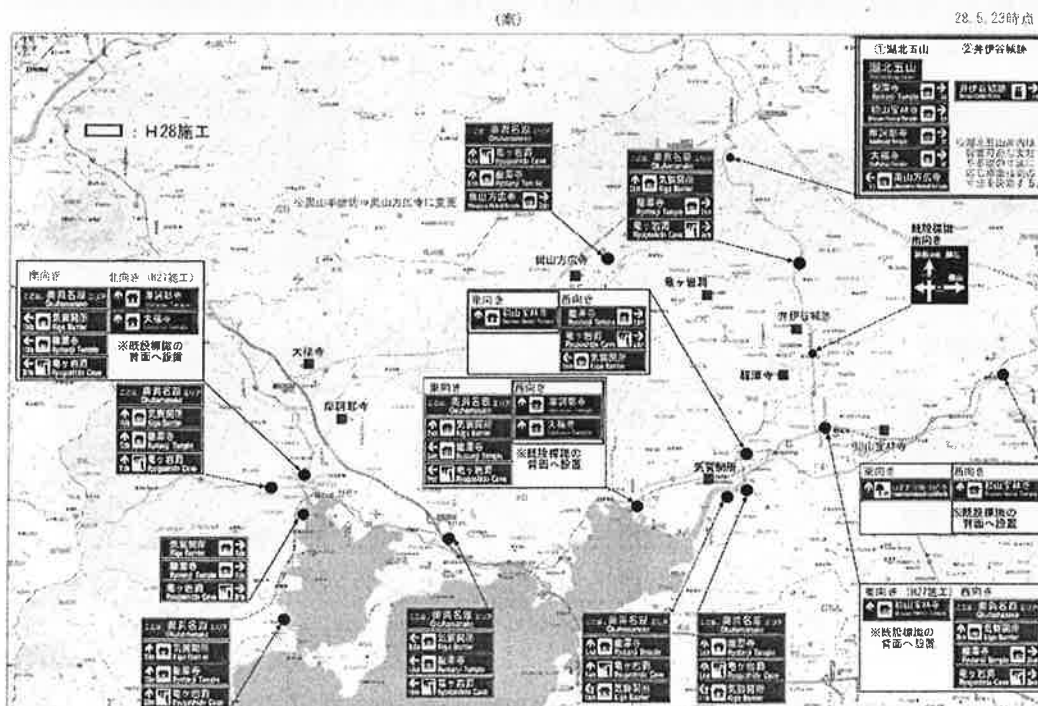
(案)

28.5.23時点

: H28施工

①湖北五山 ②井伊谷城跡

湖北五山

龍潭寺

初山宝林寺

方広寺

大福寺

奥山方広寺

井伊谷城跡

※湖北五山の案内は背面から大型案内板まで設置する

既設標識
南向き

※奥山半僧坊→奥山方広寺に変更

奥山方広寺

竜ヶ岩洞

井伊谷城跡

龍潭寺

南向き 北向き(H27施工)

ここは 奥浜名湖 エリア

気賀関所

龍潭寺

竜ヶ岩洞

摩訶耶寺

大福寺

※既設標識の背面へ設置

大福寺

摩訶耶寺

東向き 西向き

初山宝林寺

龍潭寺

竜ヶ岩洞

気賀関所

東向き 西向き

ここは 奥浜名湖 エリア

気賀関所

龍潭寺

竜ヶ岩洞

摩訶耶寺

大福寺

※既設標識の背面へ設置

ここは 奥浜名湖 エリア

気賀関所

龍潭寺

竜ヶ岩洞

初山宝林寺

気賀関所

東向き 西向き

初山宝林寺

※既設標識の背面へ設置

気賀関所

龍潭寺

竜ヶ岩洞

ここは 奥浜名湖 エリア

気賀関所

龍潭寺

竜ヶ岩洞

ここは 奥浜名湖 エリア

気賀関所

龍潭寺

竜ヶ岩洞

ここは 奥浜名湖 エリア

龍潭寺

竜ヶ岩洞

気賀関所

ここは 奥浜名湖 エリア

龍潭寺

竜ヶ岩洞

気賀関所

東向き(H27施工) 西向き

初山宝林寺

※既設標識の背面へ設置

ここは 奥浜名湖 エリア

気賀関所

龍潭寺

竜ヶ岩洞